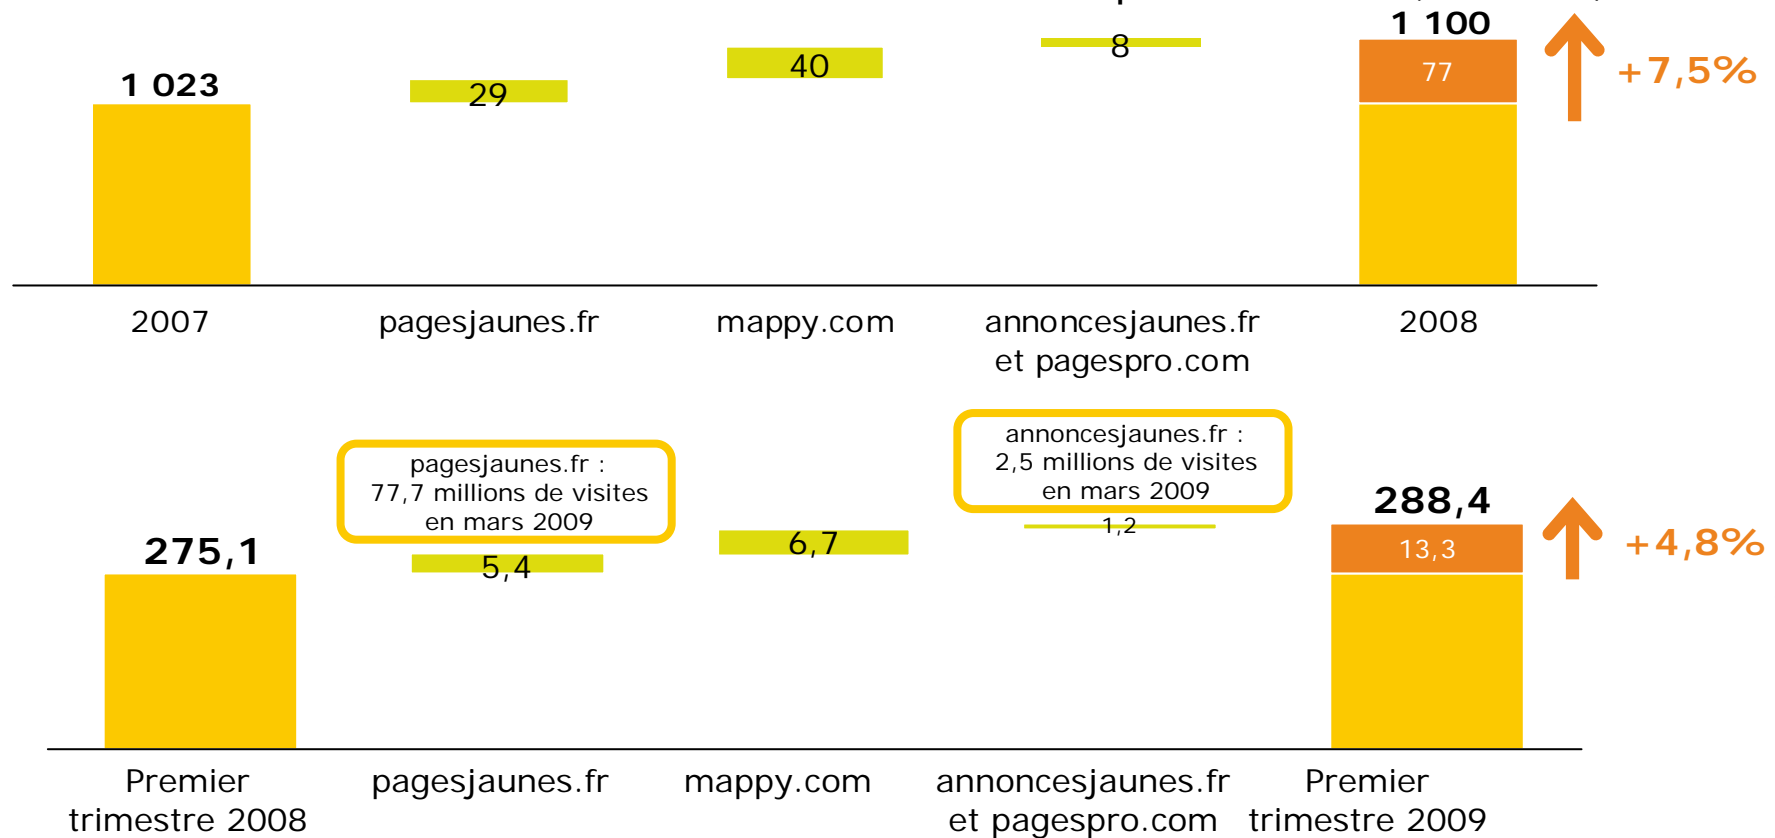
1 023

29

40

8

1 100

77

+7,5%

2007

pagesjaunes.fr

mappy.com

annoncesjaunes.fr et pagespro.com

2008

pagesjaunes.fr : 77,7 millions de visites en mars 2009

annoncesjaunes.fr : 2,5 millions de visites en mars 2009

275,1

5,4

6,7

1,2

288,4

13,3

+4,8%

Premier trimestre 2008

pagesjaunes.fr

mappy.com

annoncesjaunes.fr et pagespro.com

Premier trimestre 2009